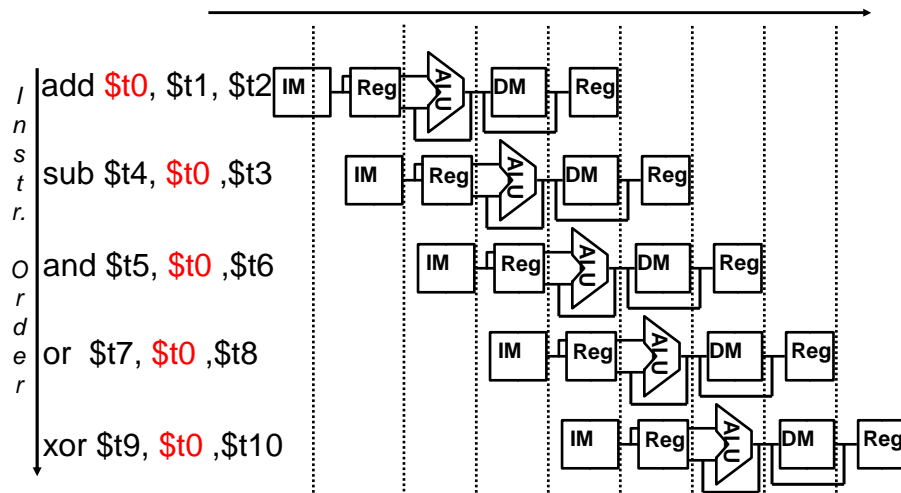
I n s t r. O r d e r

add $t0, $t1, $t2 IM Reg ALU DM Reg

sub $t4, $t0 ,$t3 IM Reg ALU DM Reg

and $t5, $t0 ,$t6 IM Reg ALU DM Reg

or $t7, $t0 ,$t8 IM Reg ALU DM Reg

xor $t9, $t0 ,$t10 IM Reg ALU DM Reg